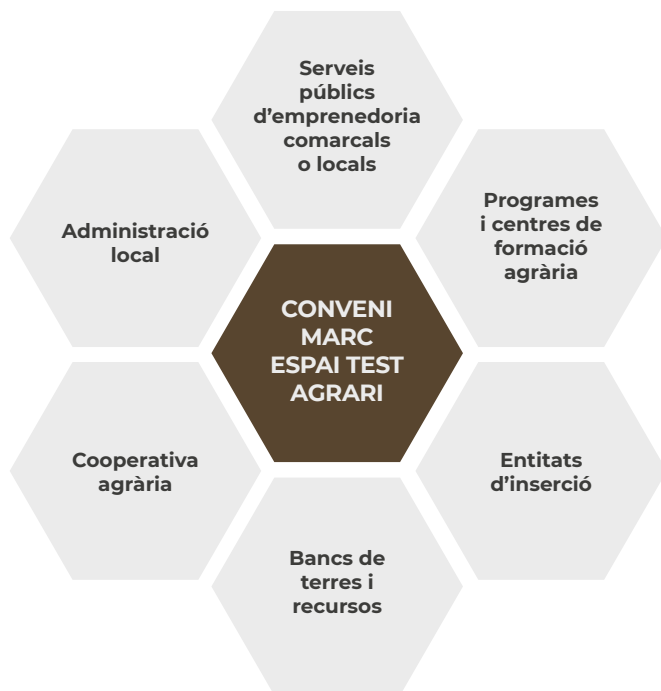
Serveis públics d'emprenedoria comarcals o locals

Administració local

Programes i centres de formació agrària

CONVENI MARC ESPAI TEST AGRARI

Cooperativa agrària

Entitats d'inserció

Bancs de terres i recursos